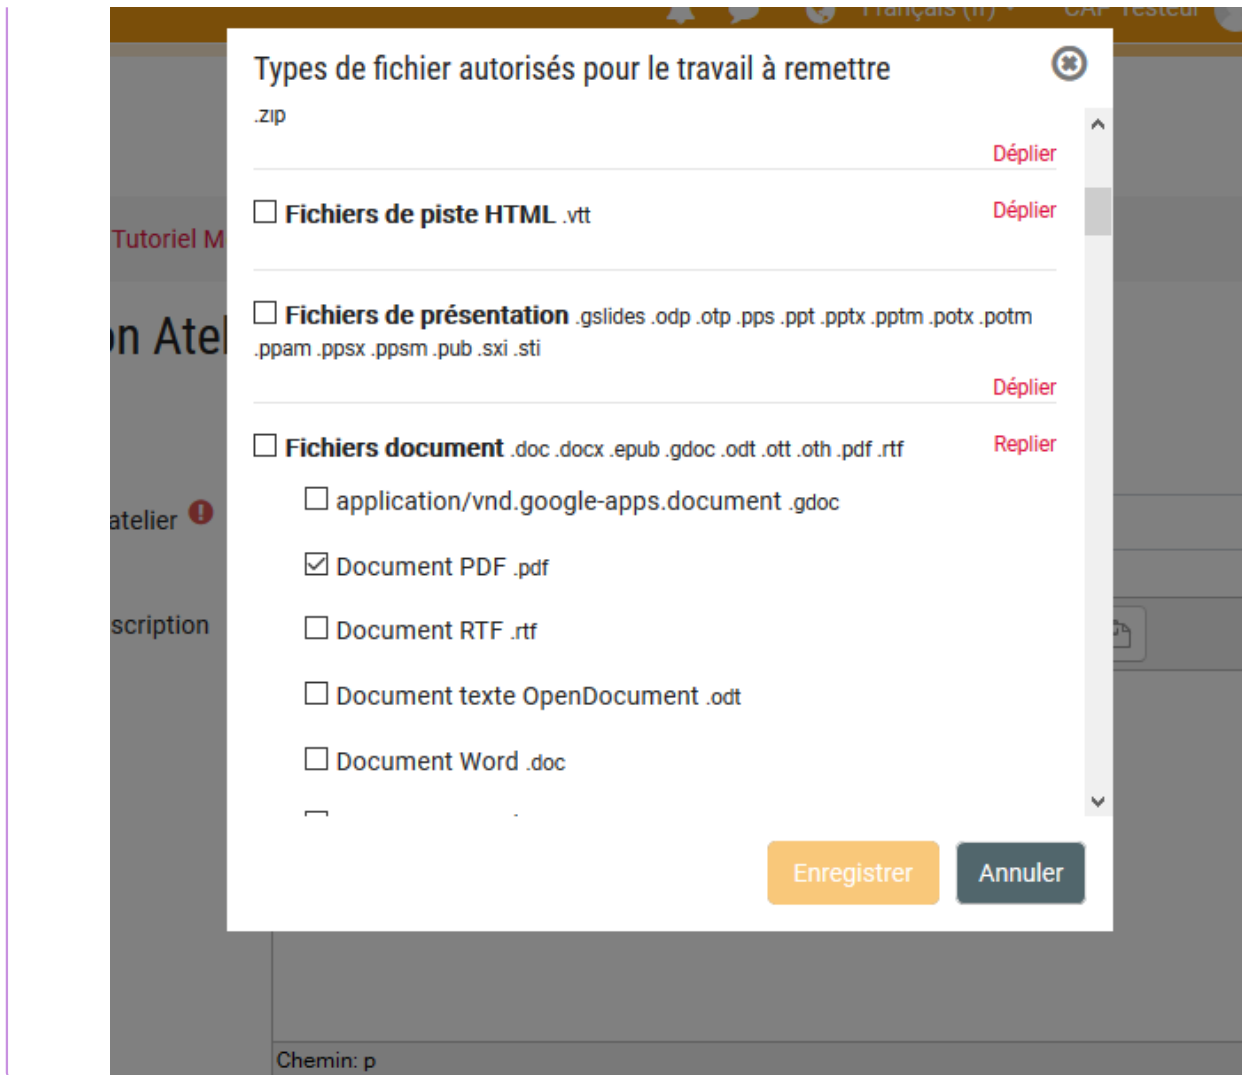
Français (fr) CAP Testeur

Tutoriel M

n Atel

atelier

scription

Types de fichier autorisés pour le travail à remettre

.zip

Déplier

☐ Fichiers de piste HTML .vtt

Déplier

☐ Fichiers de présentation .gslides .odp .otp .pps .ppt .pptx .pptm .potx .potm .ppam .ppsx .ppsm .pub .sxi .sti

Déplier

☐ Fichiers document .doc .docx .epub .gdoc .odt .ott .oth .pdf .rtf

Replier

☐ application/vnd.google-apps.document .gdoc

☑ Document PDF .pdf

☐ Document RTF .rtf

☐ Document texte OpenDocument .odt

☐ Document Word .doc

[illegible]

Enregistrer

Annuler

Chemin: p